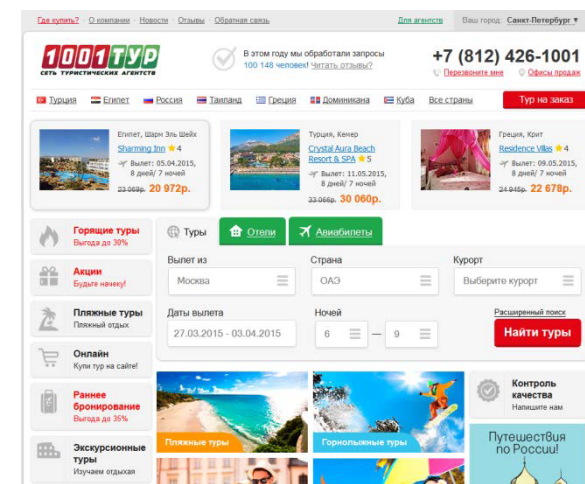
Где купить? | О компании | Новости | Отзывы | Обратная связь    Для агентств    Ваш город: Санкт-Петербург

1001 ТУР
СЕТЬ ТУРИСТИЧЕСКИХ АГЕНТСТВ

В этом году мы обработали запросы 100 148 человек! Читать отзывы?

+7 (812) 426-1001
Перезвоните мне    Офисы продаж

Турция | Египет | Россия | Таиланд | Греция | Доминикана | Куба | Все страны    Тур на заказ

Египет, Шарм Эль Шейх
Sharming Inn 4
Вылет: 05.04.2015, 8 дней/ 7 ночей
23 069р. 20 972р.

Турция, Кемер
Crystal Aura Beach Resort & SPA 5
Вылет: 11.05.2015, 8 дней/ 7 ночей
33 066р. 30 060р.

Греция, Крит
Residence Villas 4
Вылет: 09.05.2015, 8 дней/ 7 ночей
24 945р. 22 678р.

Горящие туры
Выгода до 30%

Акции
Будьте начеку!

Пляжные туры
Пляжный отдых

Онлайн
Купи тур на сайте!

Раннее бронирование
Выгода до 35%

Экскурсионные туры
Изучаем отдыхая

Туры | Отели | Авиабилеты

Вылет из
Москва

Страна
ОАЭ

Курорт
Выберите курорт

Даты вылета
27.03.2015 - 03.04.2015

Ночей
6 — 9

Расширенный поиск
Найти туры

Пляжные туры

Горнолыжные туры

Контроль качества
Напишите нам

Путешествия по России!